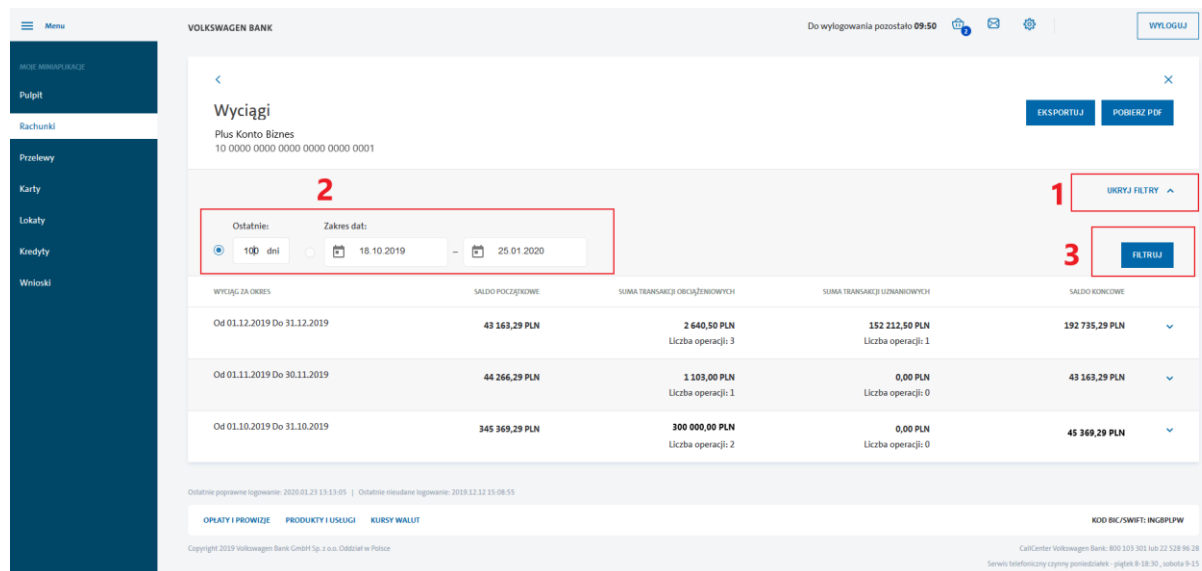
Menu

MOJE MINIAPLIKACJE
Pulpit
Rachunki
Przelewy
Karty
Lokaty
Kredyty
Wnioski

VOLKSWAGEN BANK

Do wylogowania pozostało 09:50

2

WYLOGUJ

<

×

Wyciągi

Plus Konto Biznes
10 0000 0000 0000 0000 0000 0001

EKSPORTUJ

POBIERZ PDF

2

1

UKRYJ FILTRY

Ostatnie:
100 dni

Zakres dat:
18.10.2019 – 25.01.2020

3

FILTRUJ

| WYCIĄG ZA OKRES | SALDO POCZĄTKOWE | SUMA TRANSAKCJI OBCIĄŻENIOWYCH | SUMA TRANSAKCJI UZNANIOWYCH | SALDO KONCOWE |
|---|---|---|---|---|
| Od 01.12.2019 Do 31.12.2019 | 43 163,29 PLN | 2 640,50 PLN Liczba operacji: 3 | 152 212,50 PLN Liczba operacji: 1 | 192 735,29 PLN |
| Od 01.11.2019 Do 30.11.2019 | 44 266,29 PLN | 1 103,00 PLN Liczba operacji: 1 | 0,00 PLN Liczba operacji: 0 | 43 163,29 PLN |
| Od 01.10.2019 Do 31.10.2019 | 345 369,29 PLN | 300 000,00 PLN Liczba operacji: 2 | 0,00 PLN Liczba operacji: 0 | 45 369,29 PLN |

Ostatnie poprawne logowanie: 2020.01.23 13:13:05 | Ostatnie nieudane logowanie: 2019.12.12 15:08:55

OPŁATY I PROWIZJE   PRODUKTY I USŁUGI   KURSY WALUT

KOD BIC/SWIFT: INGBPLPW

Copyright 2019 Volkswagen Bank GmbH Sp. z o.o. Oddział w Polsce

CallCenter Volkswagen Bank: 800 103 301 lub 22 528 96 28
Serwis telefoniczny czynny poniedziałek - piątek 8-18:30 , sobota 9-15